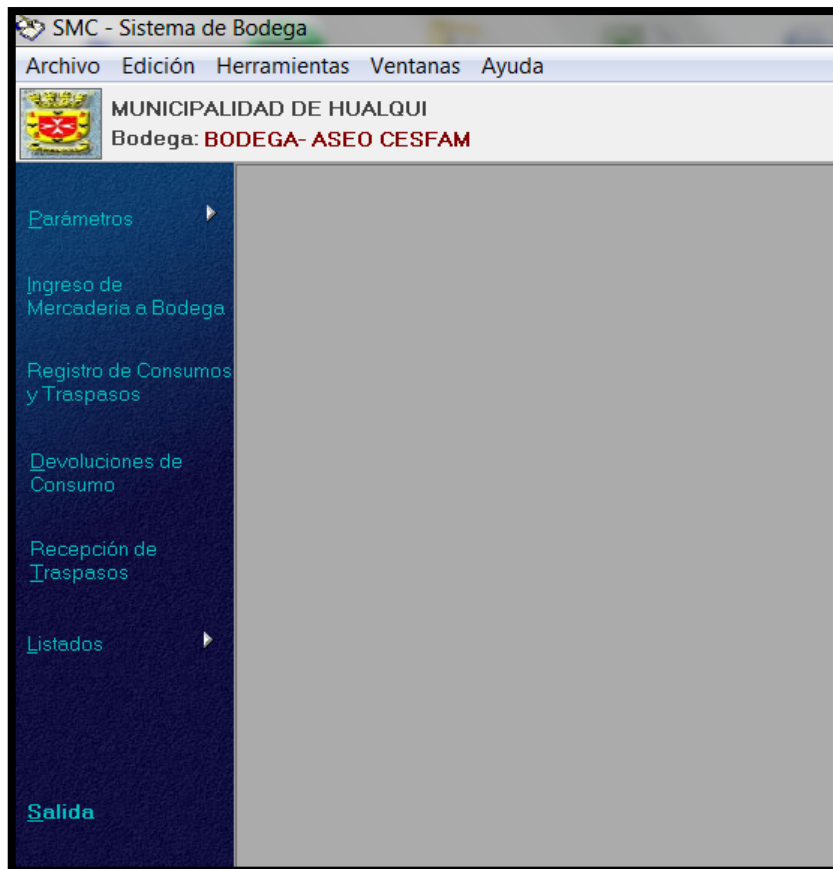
SMC - Sistema de Bodega

Archivo Edición Herramientas Ventanas Ayuda

MUNICIPALIDAD DE HUALQUI
Bodega: BODEGA- ASEO CESFAM

Parámetros

Ingreso de Mercaderia a Bodega

Registro de Consumos y Traspasos

Devoluciones de Consumo

Recepción de Traspasos

Listados

Salida